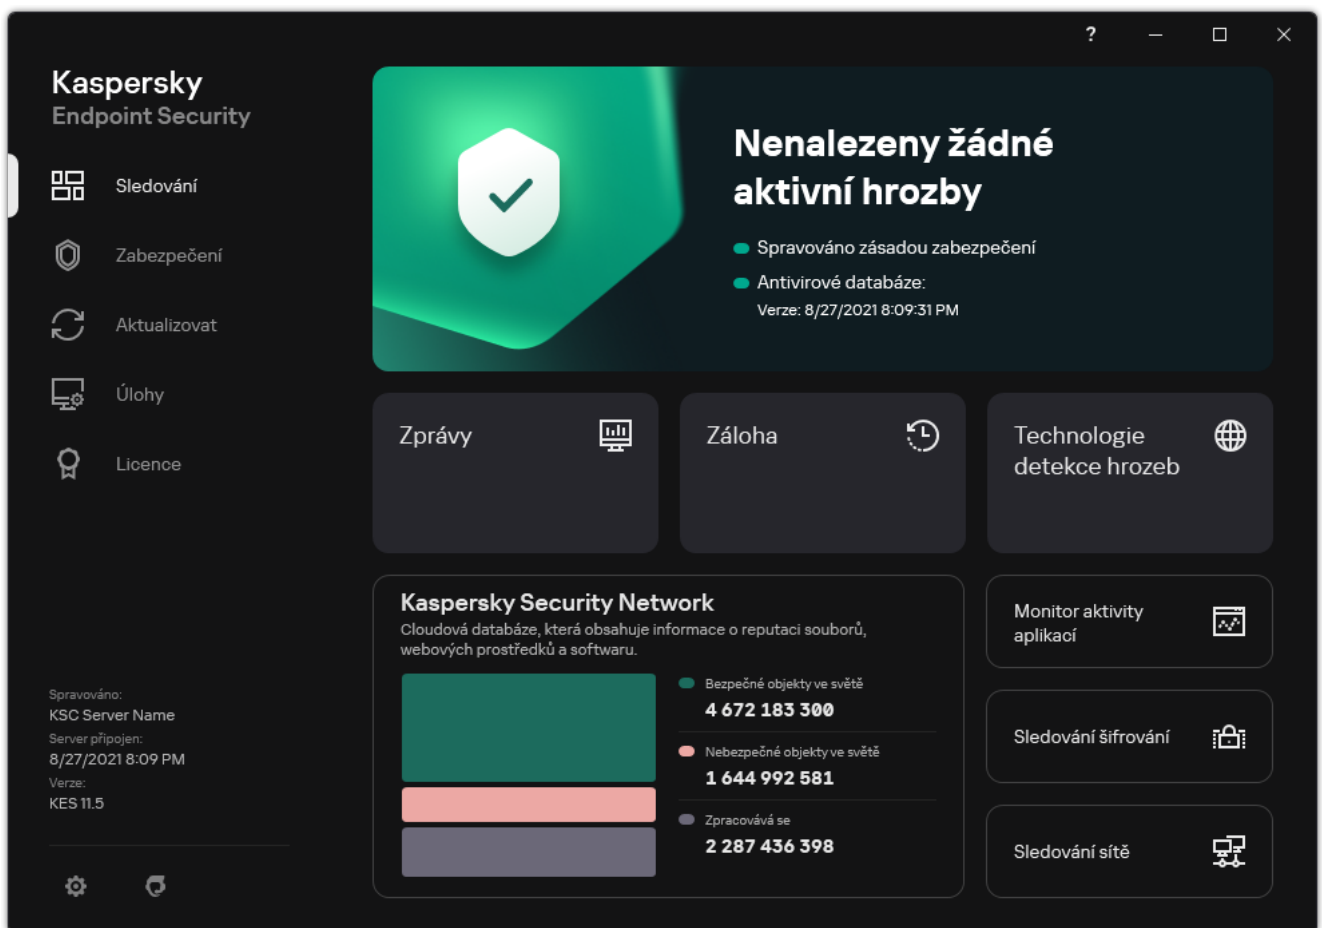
?

Kaspersky
Endpoint Security

Sledování

Zabezpečení

Aktualizovat

Úlohy

Licence

Nenalezeny žádné aktivní hrozby

Spravováno zásadou zabezpečení

Antivirové databáze:
Verze: 8/27/2021 8:09:31 PM

Zprávy

Záloha

Technologie detekce hrozeb

Kaspersky Security Network
Cloudová databáze, která obsahuje informace o reputaci souborů, webových prostředků a softwaru.

Bezpečné objekty ve světě
4 672 183 300

Nebezpečné objekty ve světě
1 644 992 581

Zpracovává se
2 287 436 398

Monitor aktivity aplikací

Sledování šifrování

Sledování sítě

Spravováno:
KSC Server Name
Server připojen:
8/27/2021 8:09 PM
Verze:
KES 11.5